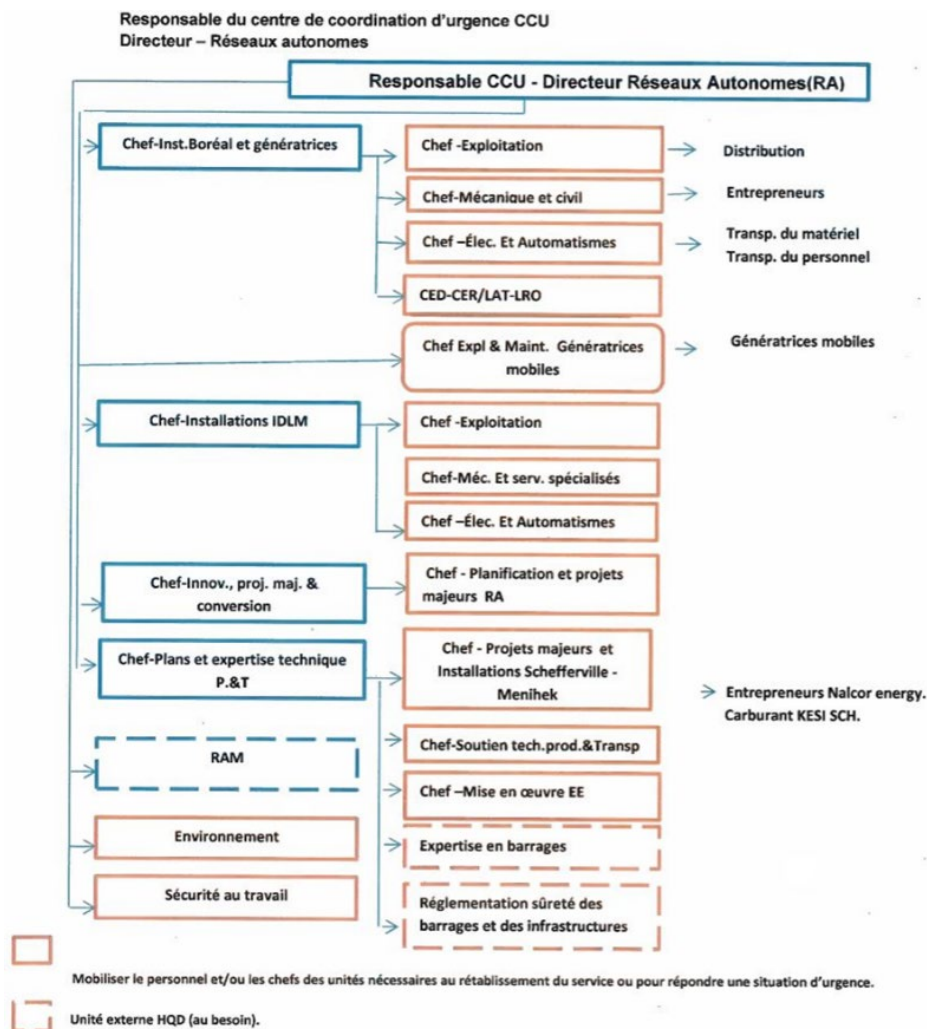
Responsable du centre de coordination d'urgence CCU
Directeur – Réseaux autonomes

Responsable CCU - Directeur Réseaux Autonomes(RA)

Chef-Inst.Boréal et génératrices

Chef -Exploitation

Distribution

Chef-Mécanique et civil

Entrepreneurs

Chef –Élec. Et Automatismes

Transp. du matériel
Transp. du personnel

CED-CER/LAT-LRO

Chef Expl & Maint. Génératrices mobiles

Génératrices mobiles

Chef-Installations IDLM

Chef -Exploitation

Chef-Méc. Et serv. spécialisés

Chef –Élec. Et Automatismes

Chef-Innov., proj. maj. & conversion

Chef - Planification et projets majeurs RA

Chef-Plans et expertise technique P.&T

Chef - Projets majeurs et Installations Schefferville - Menihek

Entrepreneurs Nalcor energy.
Carburant KESI SCH.

RAM

Chef-Soutien tech.prod.&Transp

Chef –Mise en œuvre EE

Environnement

Expertise en barrages

Sécurité au travail

Réglementation sûreté des barrages et des infrastructures

Mobiliser le personnel et/ou les chefs des unités nécessaires au rétablissement du service ou pour répondre une situation d'urgence.

Unité externe HQD (au besoin).